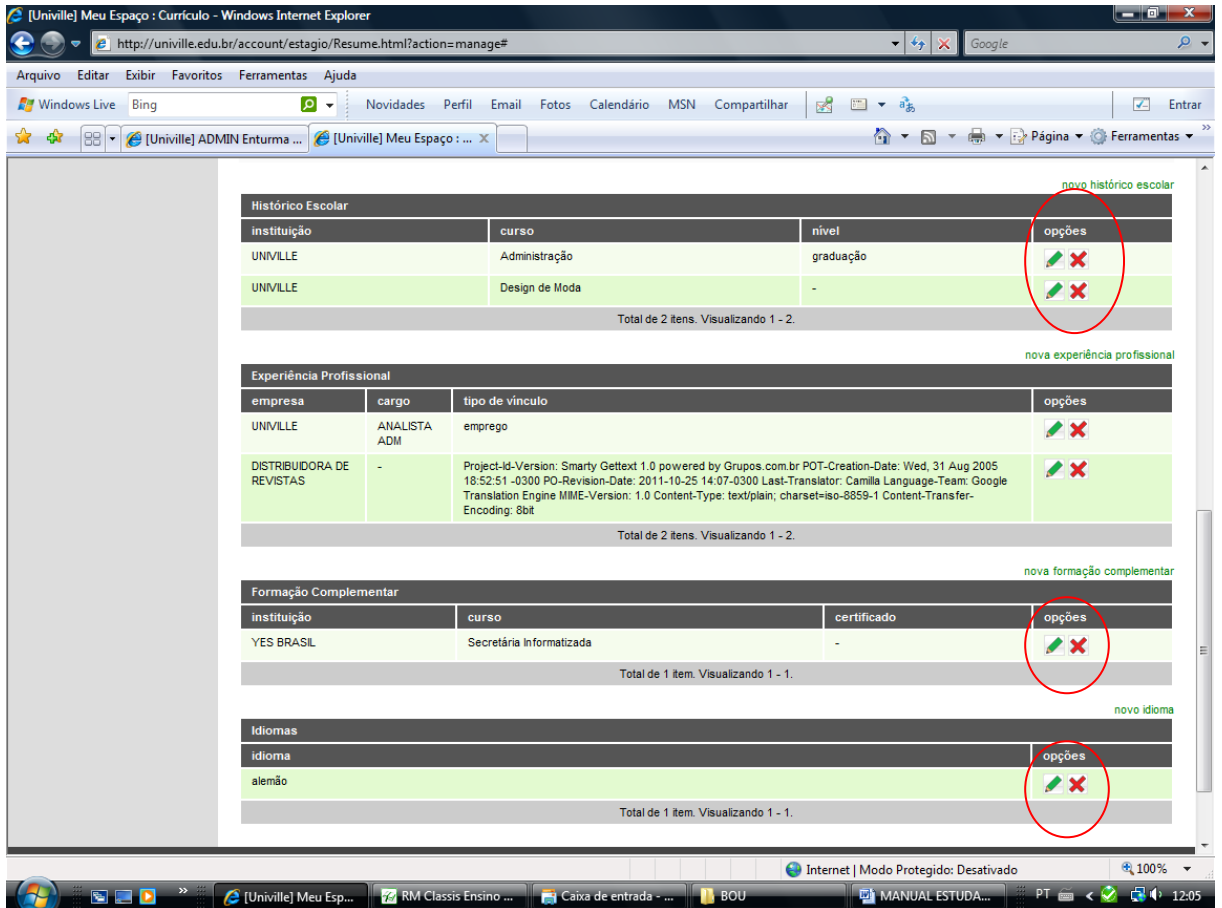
[Univille] Meu Espaço : Currículo - Windows Internet Explorer

http://univille.edu.br/account/estagio/Resume.html?action=manage#

Google

Arquivo Editar Exibir Favoritos Ferramentas Ajuda

Windows Live Bing Novidades Perfil Email Fotos Calendário MSN Compartilhar Entrar

[Univille] ADMIN Enturma ... [Univille] Meu Espaço : ...

Página Ferramentas

novo histórico escolar

Histórico Escolar

| instituição | curso | nível | opções |
|---|---|---|---|
| UNIVILLE | Administração | graduação | |
| UNIVILLE | Design de Moda | - | |

Total de 2 itens. Visualizando 1 - 2.

nova experiência profissional

Experiência Profissional

| empresa | cargo | tipo de vínculo | opções |
|---|---|---|---|
| UNIVILLE | ANALISTA ADM | emprego | |
| DISTRIBUIDORA DE REVISTAS | - | Project-Id-Version: Smarty Gettext 1.0 powered by Grupos.com.br POT-Creation-Date: Wed, 31 Aug 2005 18:52:51 -0300 PO-Revision-Date: 2011-10-25 14:07-0300 Last-Translator: Camilla Language-Team: Google Translation Engine MIME-Version: 1.0 Content-Type: text/plain; charset=iso-8859-1 Content-Transfer-Encoding: 8bit | |

Total de 2 itens. Visualizando 1 - 2.

nova formação complementar

Formação Complementar

| instituição | curso | certificado | opções |
|---|---|---|---|
| YES BRASIL | Secretária Informatizada | - | |

Total de 1 item. Visualizando 1 - 1.

novo idioma

Idiomas

| idioma | opções |
|---|---|
| alemão | |

Total de 1 item. Visualizando 1 - 1.

Internet | Modo Protegido: Desativado 100%

[Univille] Meu Esp... RM Classis Ensino ... Caixa de entrada - ... BOU MANUAL ESTUDA... PT 12:05